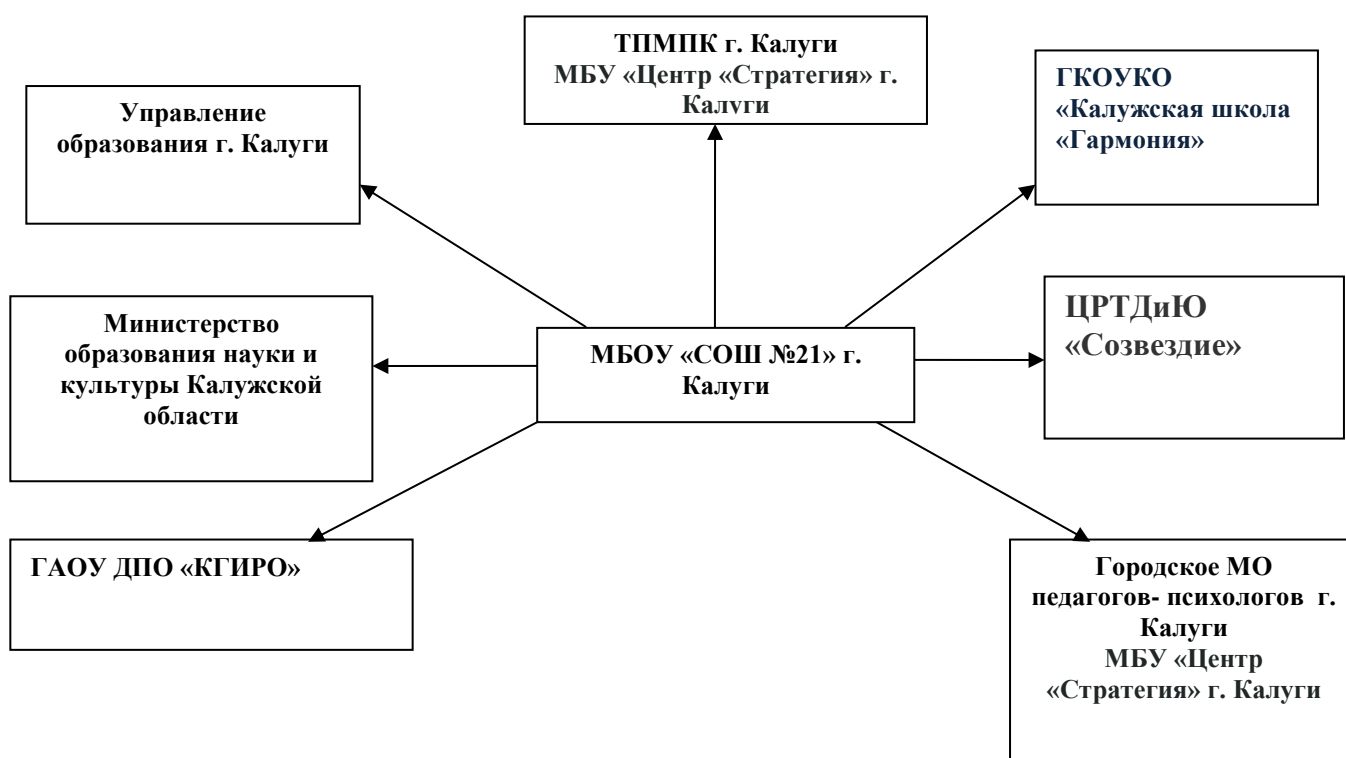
ТПМПК г. Калуги
МБУ «Центр «Стратегия» г. Калуги

Управление образования г. Калуги

ГКОУКО «Калужская школа «Гармония»

Министерство образования науки и культуры Калужской области

МБОУ «СОШ №21» г. Калуги

ЦРТДиЮ «Созвездие»

ГАОУ ДПО «КГИРО»

Городское МО педагогов- психологов г. Калуги
МБУ «Центр «Стратегия» г. Калуги